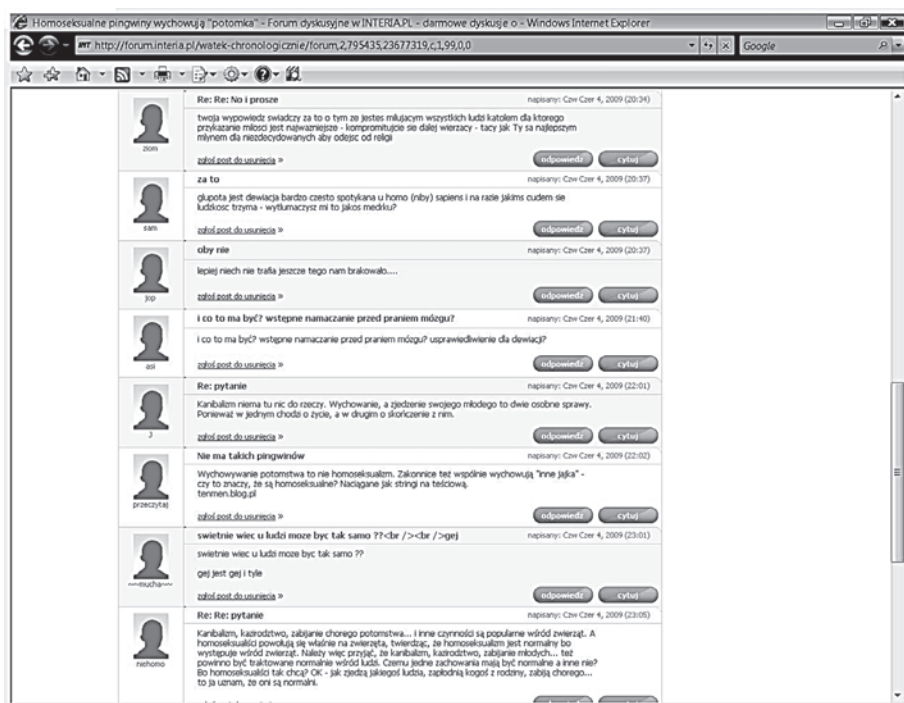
Homoseksualne pingwiny wychowują "potomka" - Forum dyskusyjne w INTERIA.PL - darmowe dyskusje o - Windows Internet Explorer

http://forum.interia.pl/watek-chronologicznie/forum,2,795435,23677319,c,1,99,0,0

Google

Re: Re: No i prosze
napisany: Czw Czer 4, 2009 (20:34)
twoja wypowiedz swiadczy za to o tym ze jestes milujacym wszystkich ludzi katolem dla ktorego przykazanie milosci jest najwazniejsze - kompromitujcie sie dalej wierzacy - tacy jak Ty sa najlepszym mlynem dla niezdecydowanych aby odejsc od religii
ziom
zgłoś post do usunięcia »
odpowiedz
cytuj

za to
napisany: Czw Czer 4, 2009 (20:37)
glupota jest dewiacja bardzo czesto spotykana u homo (niby) sapiens i na razie jakims cudem sie ludzkosc trzyma - wytlumaczysz mi to jakos medrku?
sam
zgłoś post do usunięcia »
odpowiedz
cytuj

oby nie
napisany: Czw Czer 4, 2009 (20:37)
lepiej niech nie trafia jeszcze tego nam brakowalo....
jop
zgłoś post do usunięcia »
odpowiedz
cytuj

i co to ma być? wstępne namaczanie przed praniem mózgu?
napisany: Czw Czer 4, 2009 (21:40)
i co to ma być? wstępne namaczanie przed praniem mózgu? usprawiedliwienie dla dewiacji?
asi
zgłoś post do usunięcia »
odpowiedz
cytuj

Re: pytanie
napisany: Czw Czer 4, 2009 (22:01)
Kanibalizm niema tu nic do rzeczy. Wychowanie, a zjedzenie swojego młodego to dwie osobne sprawy. Ponieważ w jednym chodzi o życie, a w drugim o skończenie z nim.
J
zgłoś post do usunięcia »
odpowiedz
cytuj

Nie ma takich pingwinów
napisany: Czw Czer 4, 2009 (22:02)
Wychowywanie potomstwa to nie homoseksualizm. Zakonnice też wspólnie wychowują "inne jajka" - czy to znaczy, że są homoseksualne? Naciągane jak stringi na teściową.
tenmen.blog.pl
przeczytaj
zgłoś post do usunięcia »
odpowiedz
cytuj

swietnie wiec u ludzi moze byc tak samo ??<br /><br />gej
napisany: Czw Czer 4, 2009 (23:01)
swietnie wiec u ludzi moze byc tak samo ??

gej jest gej i tyle
~~mucha~~
zgłoś post do usunięcia »
odpowiedz
cytuj

Re: Re: pytanie
napisany: Czw Czer 4, 2009 (23:05)
Kanibalizm, kazirodztwo, zabijanie chorego potomstwa... i inne czynności są popularne wśród zwierząt. A homoseksualiści powołują się właśnie na zwierzęta, twierdząc, że homoseksualizm jest normalny bo występuje wśród zwierząt. Należy więc przyjąć, że kanibalizm, kazirodztwo, zabijanie młodych... też powinno być traktowane normalnie wśród ludzi. Czemu jedne zachowania mają być normalne a inne nie? Bo homoseksualiści tak chcą? OK - jak zjedzą jakiegoś ludzia, zapłodnią kogoś z rodziny, zabiją chorego... to ja uznam, ze oni są normalni.
niehomo
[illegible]